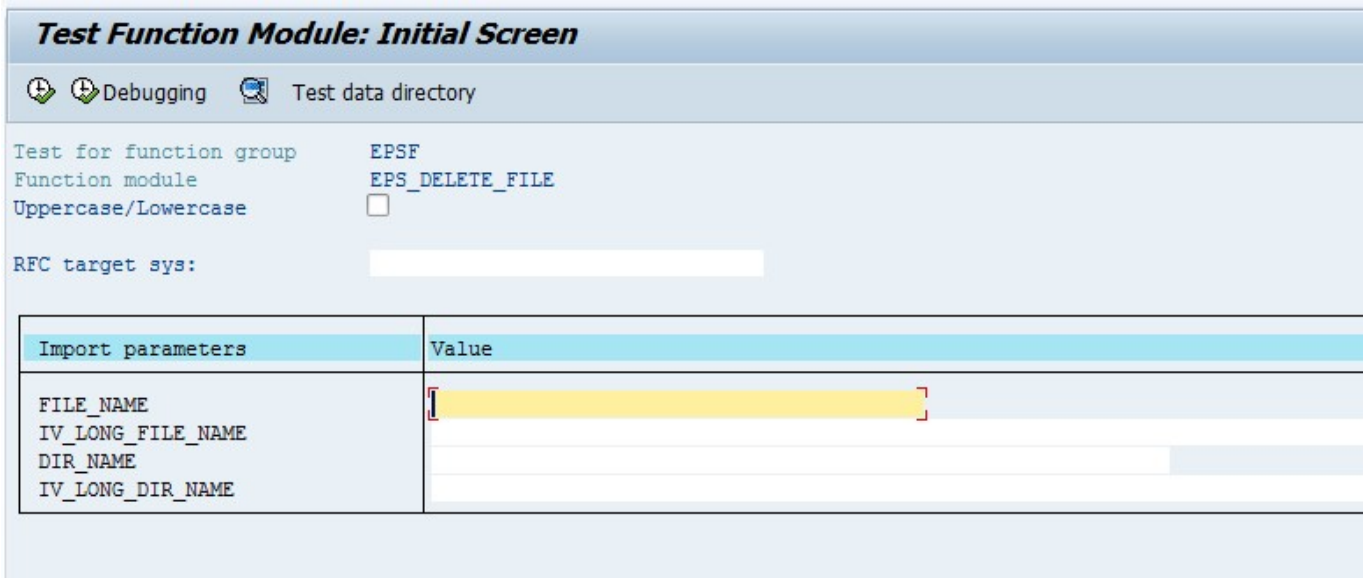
Test Function Module: Initial Screen

Debugging Test data directory

Test for function group EPSF
Function module EPS_DELETE_FILE
Uppercase/Lowercase

RFC target sys:

| Import parameters | Value |
|---|---|
| FILE_NAME | |
| IV_LONG_FILE_NAME | |
| DIR_NAME | |
| IV_LONG_DIR_NAME | |